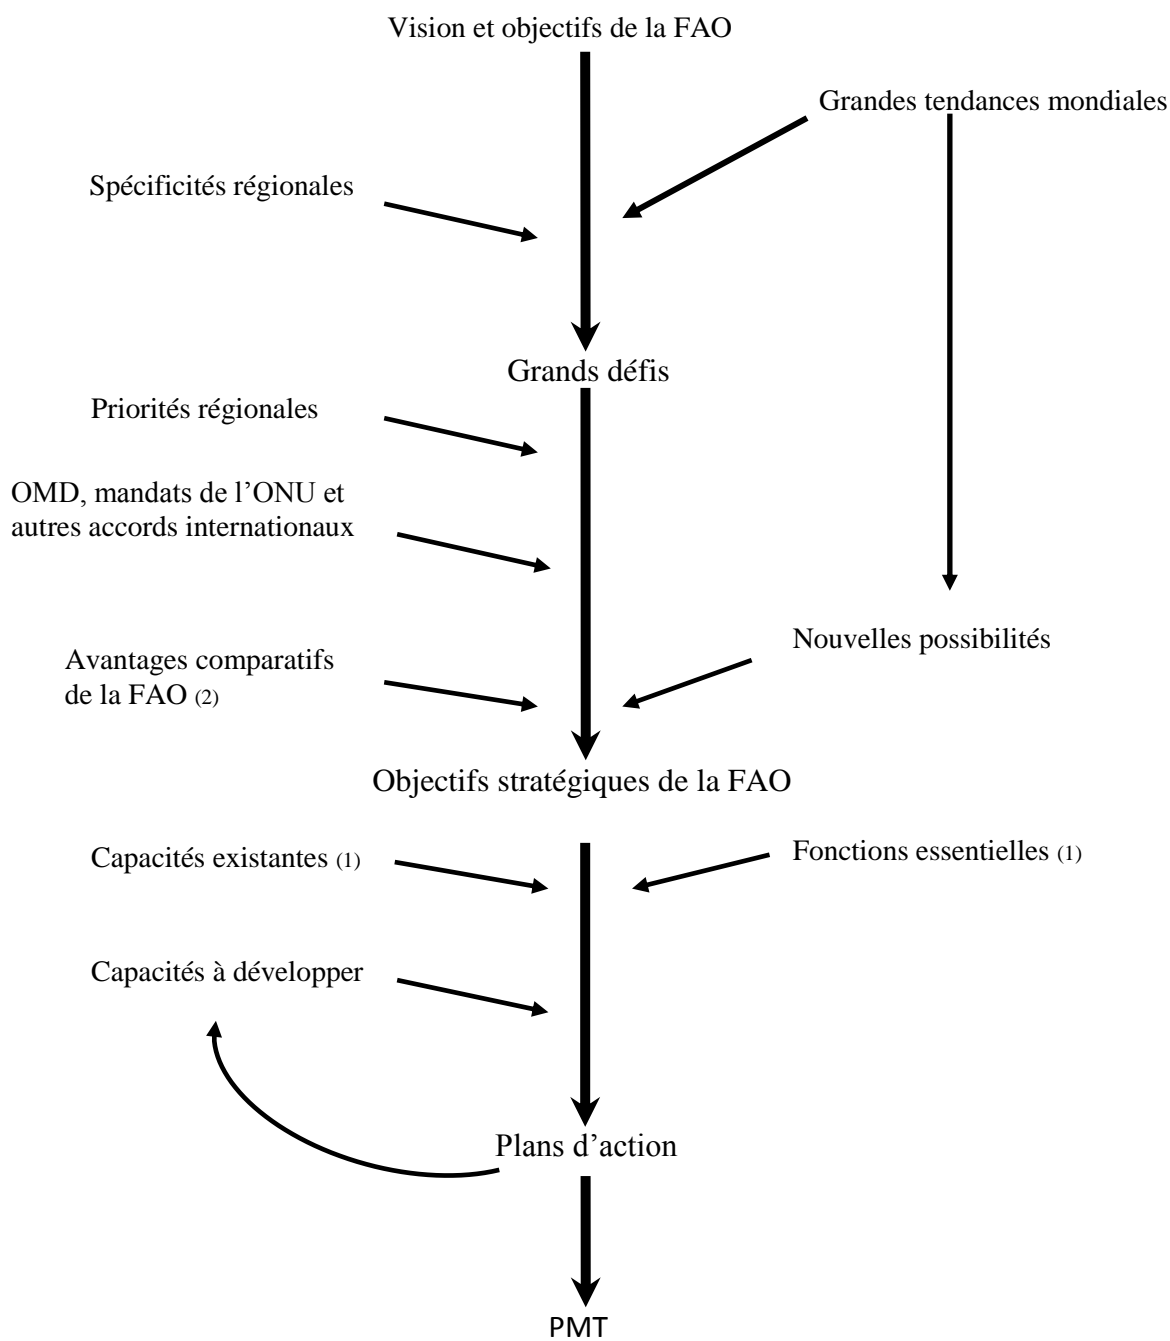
Vision et objectifs de la FAO

Grandes tendances mondiales

Spécificités régionales

Grands défis

Priorités régionales

OMD, mandats de l'ONU et autres accords internationaux

Nouvelles possibilités

Avantages comparatifs de la FAO (2)

Objectifs stratégiques de la FAO

Capacités existantes (1)

Fonctions essentielles (1)

Capacités à développer

Plans d'action

PMT